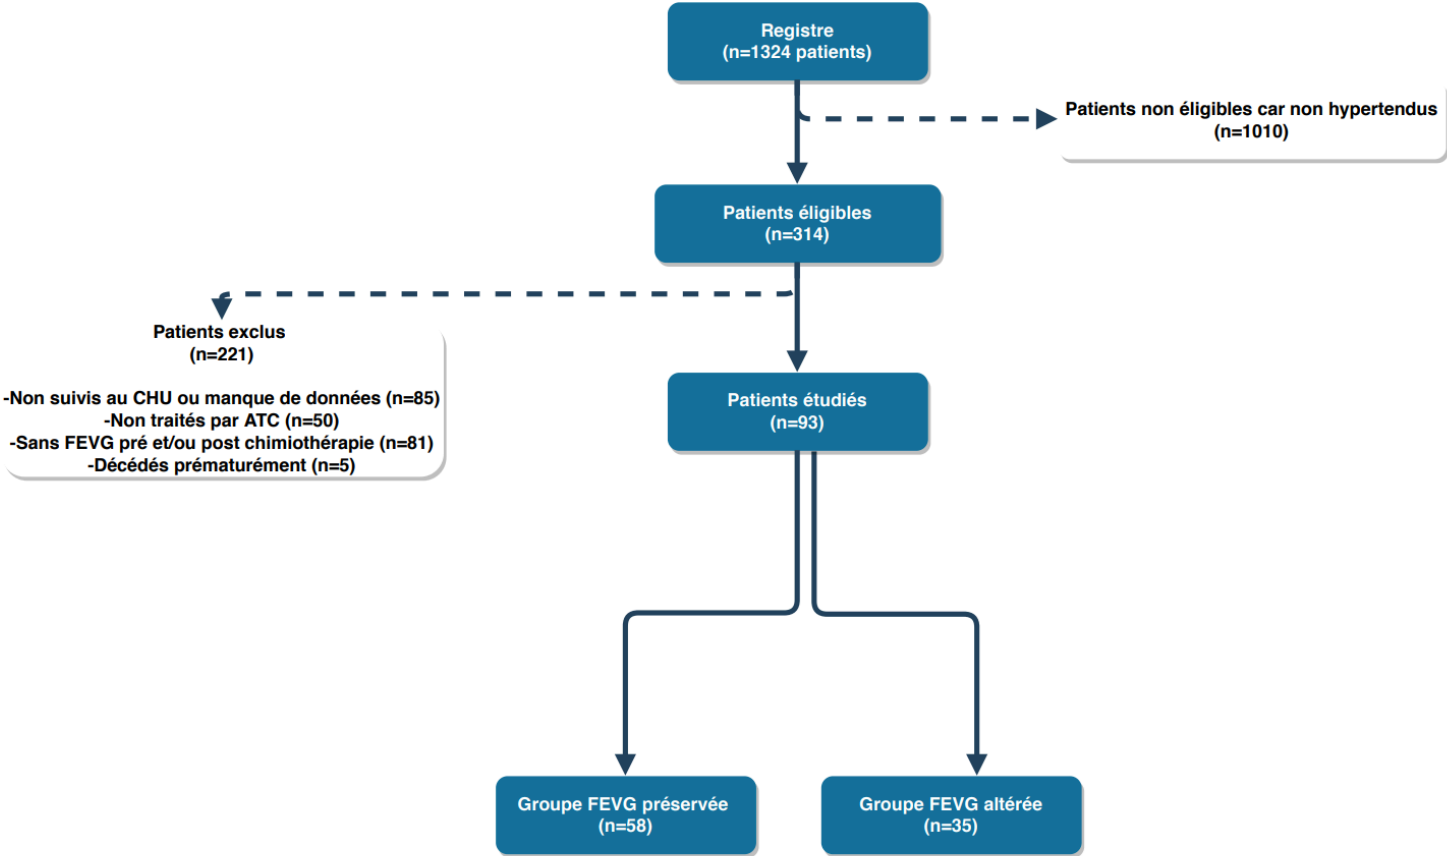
Registre
(n=1324 patients)

Patients non éligibles car non hypertendus
(n=1010)

Patients éligibles
(n=314)

Patients exclus
(n=221)

-Non suivis au CHU ou manque de données (n=85)
-Non traités par ATC (n=50)
-Sans FEVG pré et/ou post chimiothérapie (n=81)
-Décédés prématurément (n=5)

Patients étudiés
(n=93)

Groupe FEVG préservée
(n=58)

Groupe FEVG altérée
(n=35)